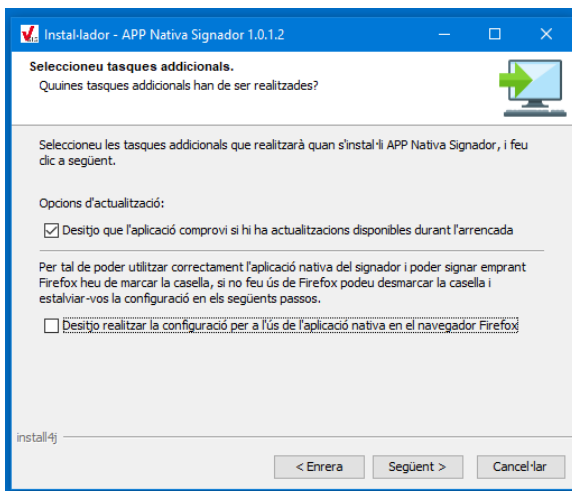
Instal·lador - APP Nativa Signador 1.0.1.2

Seleccioneu tasques addicionals.
Quines tasques addicionals han de ser realitzades?

Seleccioneu les tasques addicionals que realitzarà quan s'instal·li APP Nativa Signador, i feu clic a següent.

Opcions d'actualització:

☑ Desitjo que l'aplicació comprovi si hi ha actualitzacions disponibles durant l'arrencada

Per tal de poder utilitzar correctament l'aplicació nativa del signador i poder signar emprant Firefox heu de marcar la casella, si no feu ús de Firefox podeu desmarcar la casella i estalviar-vos la configuració en els següents passos.

☐ Desitjo realitzar la configuració per a l'ús de l'aplicació nativa en el navegador Firefox

install4j

< Enrera
Següent >
Cancel·lar